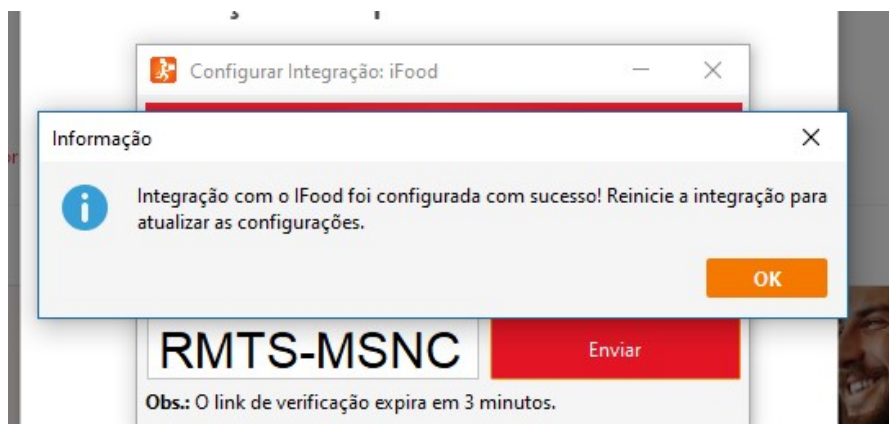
Configurar Integração: iFood

Informação

Integração com o IFood foi configurada com sucesso! Reinicie a integração para atualizar as configurações.

OK

RMTS-MSNC

Enviar

**Obs.:** O link de verificação expira em 3 minutos.